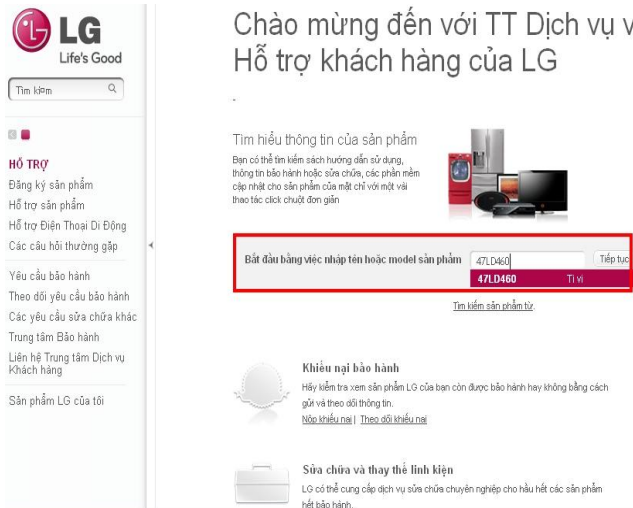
LG
Life's Good

Tìm kiếm

HỖ TRỢ
Đăng ký sản phẩm
Hỗ trợ sản phẩm
Hỗ trợ Điện Thoại Di Động
Các câu hỏi thường gặp

Yêu cầu bảo hành
Theo dõi yêu cầu bảo hành
Các yêu cầu sửa chữa khác
Trung tâm Bảo hành
Liên hệ Trung tâm Dịch vụ Khách hàng

Sản phẩm LG của tôi

Chào mừng đến với TT Dịch vụ v
Hỗ trợ khách hàng của LG

Tìm hiểu thông tin của sản phẩm
Bạn có thể tìm kiếm sách hướng dẫn sử dụng, thông tin bảo hành hoặc sửa chữa, các phần mềm cập nhật cho sản phẩm của mặt chỉ với một vài thao tác click chuột đơn giản

Bắt đầu bằng việc nhập tên hoặc model sản phẩm 47LD460 Tiếp tục
47LD460 Ti vi

Tìm kiếm sản phẩm từ.

Khiếu nại bảo hành
Hãy kiểm tra xem sản phẩm LG của bạn còn được bảo hành hay không bằng cách gửi và theo dõi thông tin.
Nộp khiếu nại | Theo dõi khiếu nại

Sửa chữa và thay thế linh kiện
LG có thể cung cấp dịch vụ sửa chữa chuyên nghiệp cho hầu hết các sản phẩm hết bảo hành.